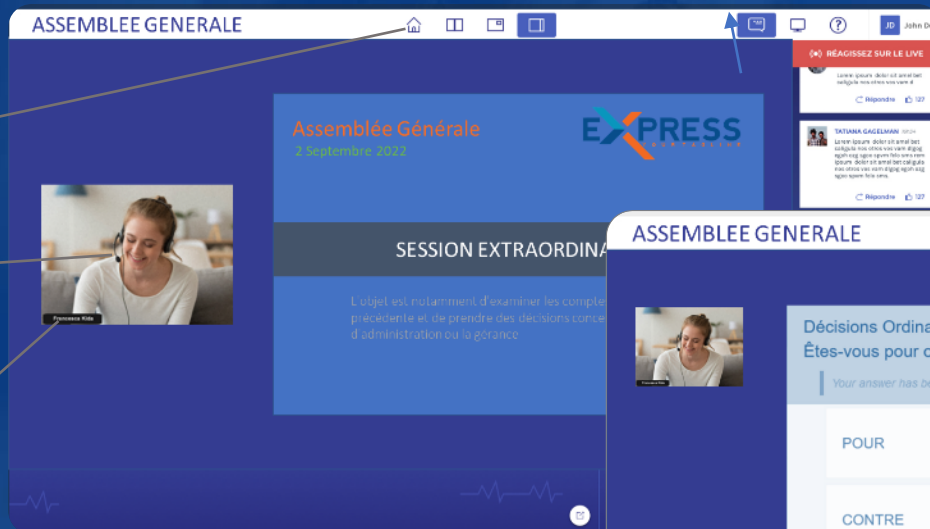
ASSEMBLEE GENERALE

JD John D

RÉAGISSEZ SUR LE LIVE

Lorem ipsum dolor sit amet bet caligula nos otros vas vare il

Répondre 127

TATIANA GAGELMAN

Lorem ipsum dolor sit amet bet caligula nos otros vas vare digiag egoh aug egos ipsum folo vara vare lorem ipsum dolor sit amet bet caligula nos otros vas vare digiag egoh aug egos ipsum folo vara

Répondre 127

Assemblée Générale
2 Septembre 2022

EXPRESS

SESSION EXTRAORDINA

L'objet est notamment d'examiner les comple précédente et de prendre des décisions conce d'administration ou la gérance

Francesca Kide

ASSEMBLEE GENERALE

Francesca Kide

Décisions Ordina
Êtes-vous pour c

Your answer has be

POUR

CONTRE